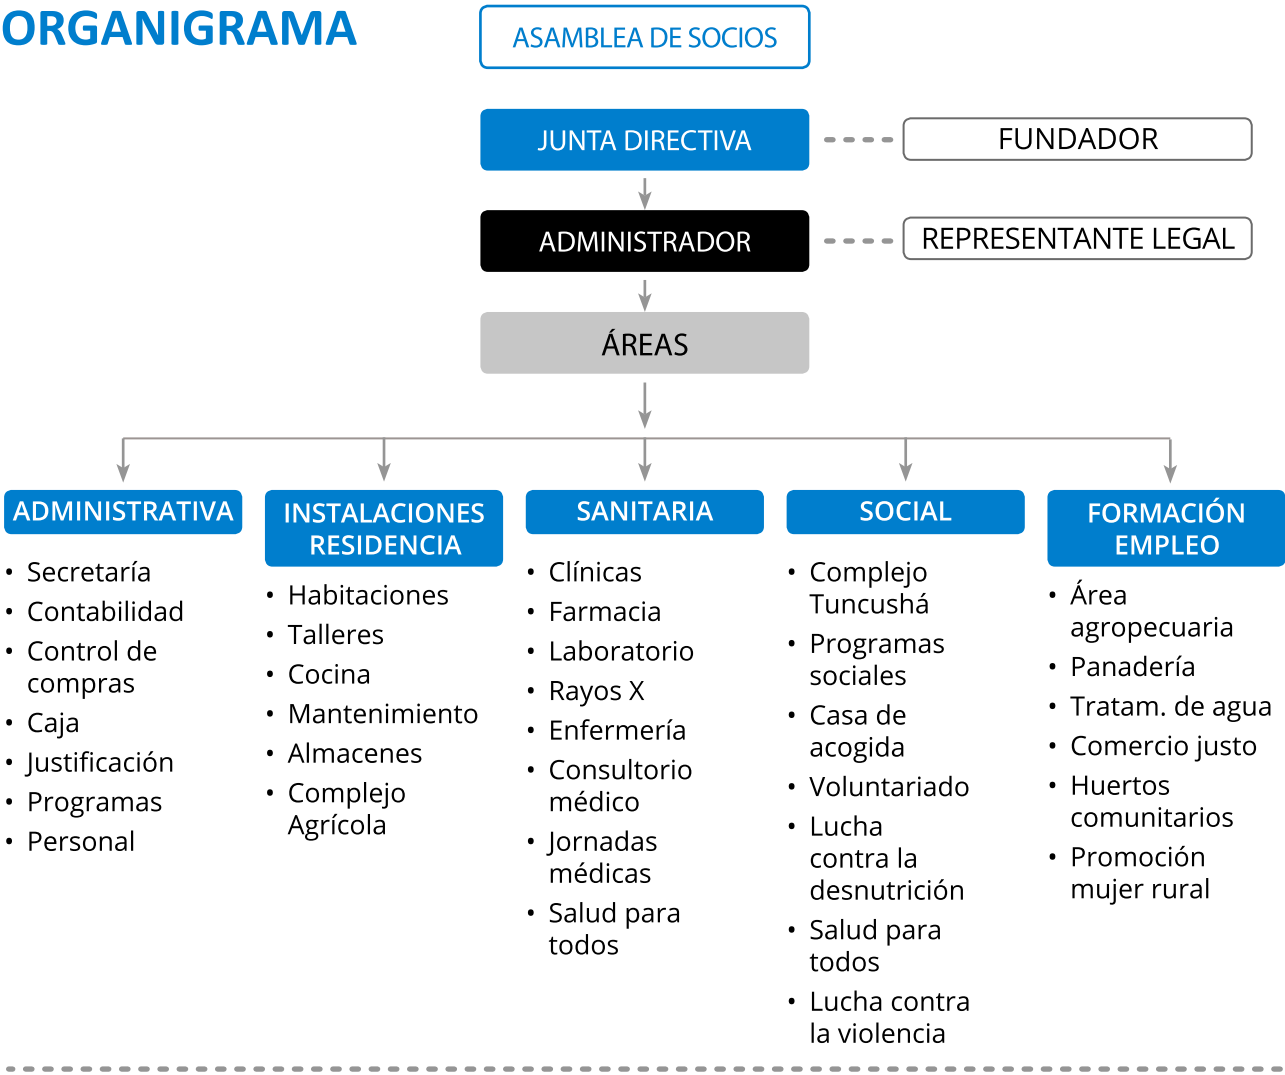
ORGANIGRAMA

ASAMBLEA DE SOCIOS

JUNTA DIRECTIVA

FUNDADOR

ADMINISTRADOR

REPRESENTANTE LEGAL

ÁREAS

ADMINISTRATIVA
- Secretaría
- Contabilidad
- Control de compras
- Caja
- Justificación
- Programas
- Personal

INSTALACIONES RESIDENCIA
- Habitaciones
- Talleres
- Cocina
- Mantenimiento
- Almacenes
- Complejo Agrícola

SANITARIA
- Clínicas
- Farmacia
- Laboratorio
- Rayos X
- Enfermería
- Consultorio médico
- Jornadas médicas
- Salud para todos

SOCIAL
- Complejo Tuncushá
- Programas sociales
- Casa de acogida
- Voluntariado
- Lucha contra la desnutrición
- Salud para todos
- Lucha contra la violencia

FORMACIÓN EMPLEO
- Área agropecuaria
- Panadería
- Tratam. de agua
- Comercio justo
- Huertos comunitarios
- Promoción mujer rural